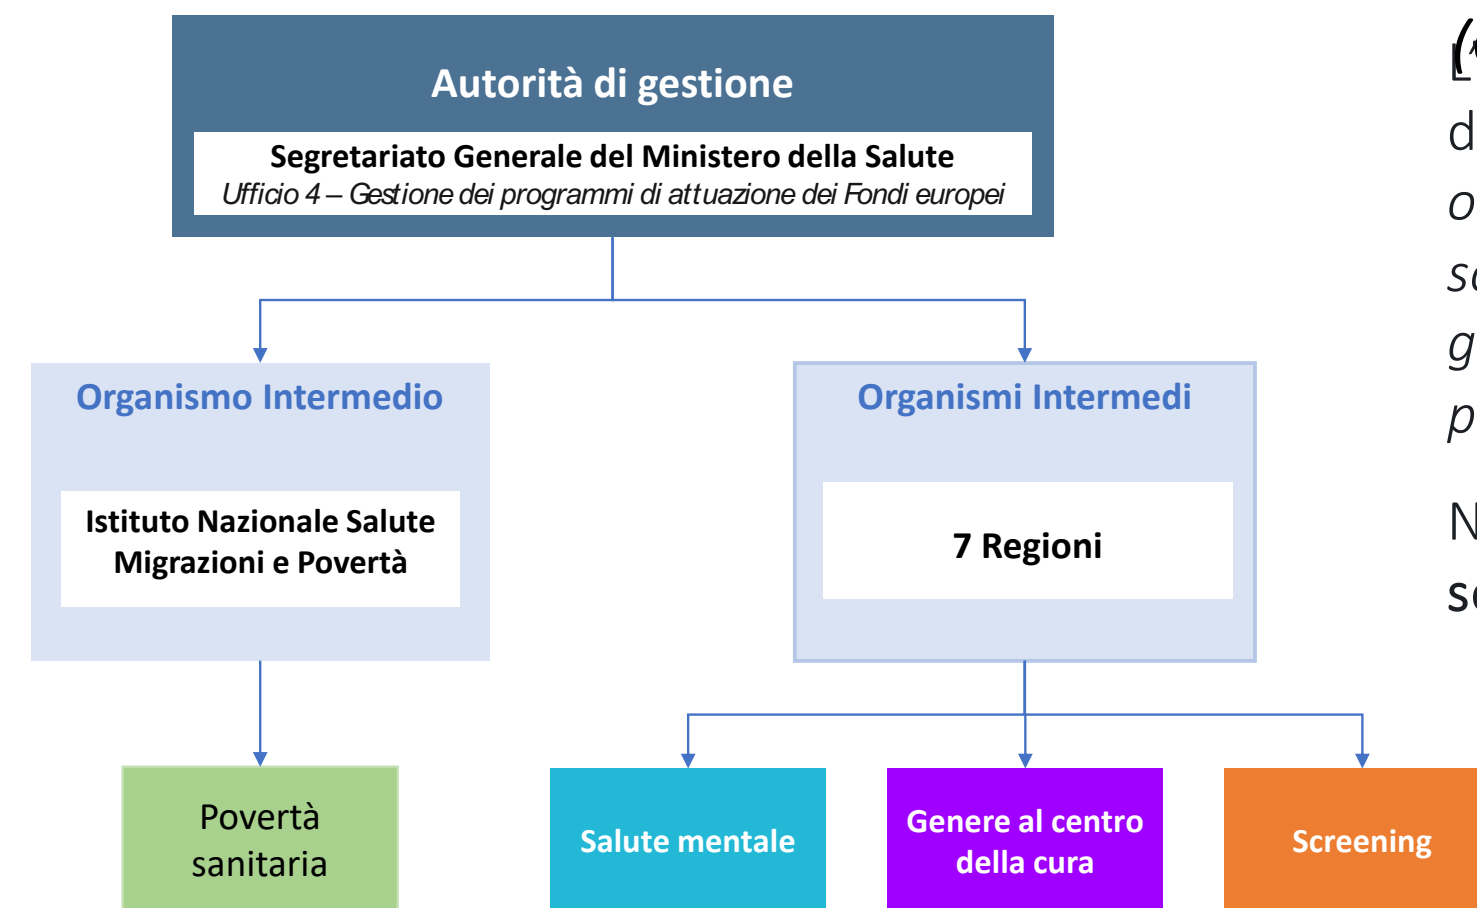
Autorità di gestione

Segretariato Generale del Ministero della Salute
*Ufficio 4 – Gestione dei programmi di attuazione dei Fondi europei*

Organismo Intermedio

Istituto Nazionale Salute Migrazioni e Povertà

Organismi Intermedi

7 Regioni

Povertà sanitaria

Salute mentale

Genere al centro della cura

Screening

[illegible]
d
o
s
g
p

N
s